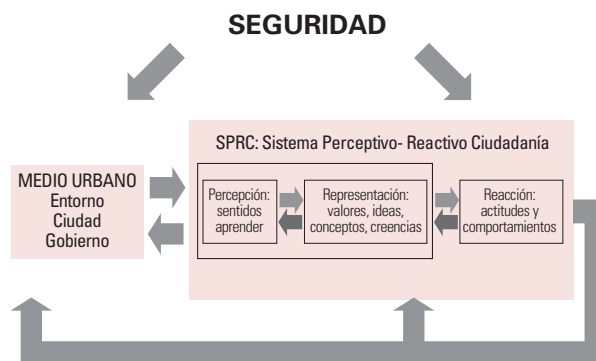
SEGURIDAD

SPRC: Sistema Perceptivo- Reactivo Ciudadanía

MEDIO URBANO
Entorno
Ciudad
Gobierno

Percepción: sentidos aprender

Representación: valores, ideas, conceptos, creencias

Reacción: actitudes y comportamientos